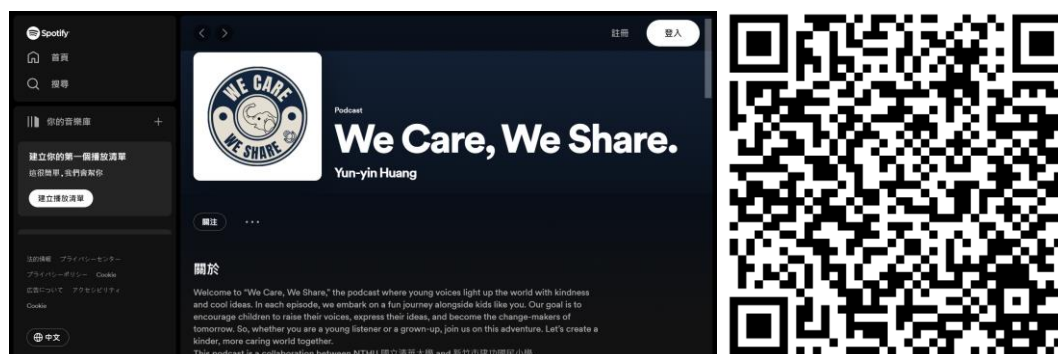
Spotify
首頁
搜尋
你的音樂庫
+
建立你的第一個播放清單
這很簡單，我們會幫你
建立播放清單

法的情報 プライバシーセンター
プライバシーポリシー Cookie
広告について アクセシビリティ
Cookie

中文

註冊
登入

WE CARE
WE SHARE

Podcast
We Care, We Share.
Yun-yin Huang

關注
···

關於
Welcome to "We Care, We Share," the podcast where young voices light up the world with kindness and cool ideas. In each episode, we embark on a fun journey alongside kids like you. Our goal is to encourage children to raise their voices, express their ideas, and become the change-makers of tomorrow. So, whether you are a young listener or a grown-up, join us on this adventure. Let's create a kinder, more caring world together.
This podcast is a collaboration between NTHU 國立清華大學 and 新竹市建功國民小學